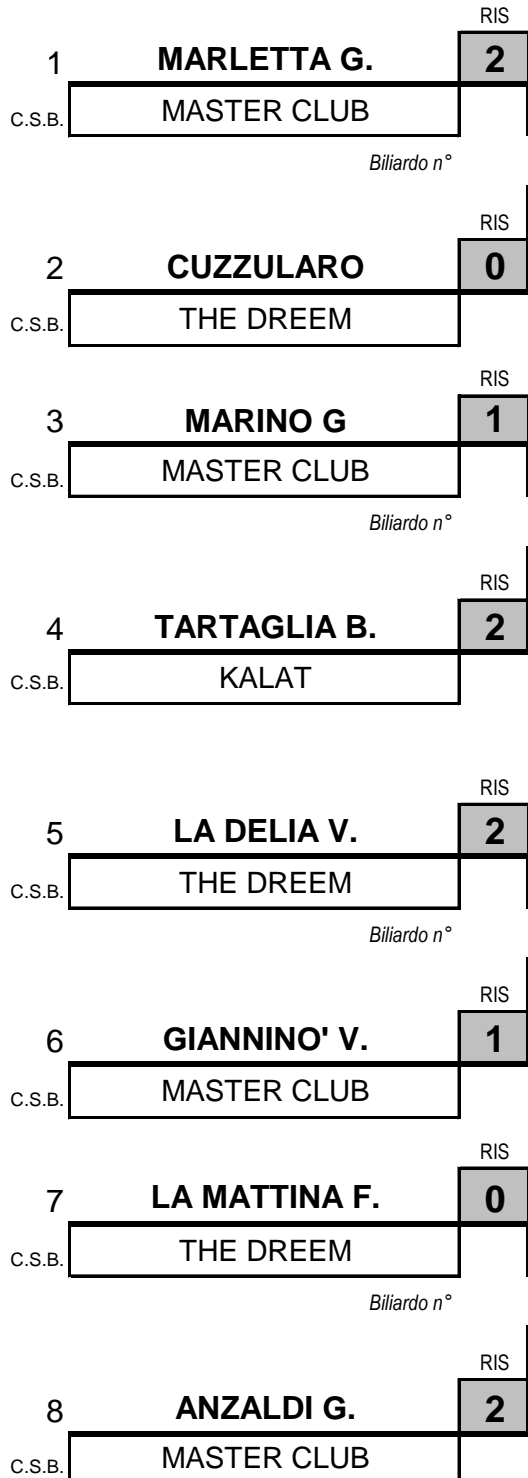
RIS
1 MARLETTA G. 2
C.S.B. MASTER CLUB
Biliardo n°

RIS
2 CUZZULARO 0
C.S.B. THE DREEM

RIS
3 MARINO G 1
C.S.B. MASTER CLUB
Biliardo n°

RIS
4 TARTAGLIA B. 2
C.S.B. KALAT

RIS
5 LA DELIA V. 2
C.S.B. THE DREEM
Biliardo n°

RIS
6 GIANNINO' V. 1
C.S.B. MASTER CLUB

RIS
7 LA MATTINA F. 0
C.S.B. THE DREEM
Biliardo n°

RIS
8 ANZALDI G. 2
C.S.B. MASTER CLUB